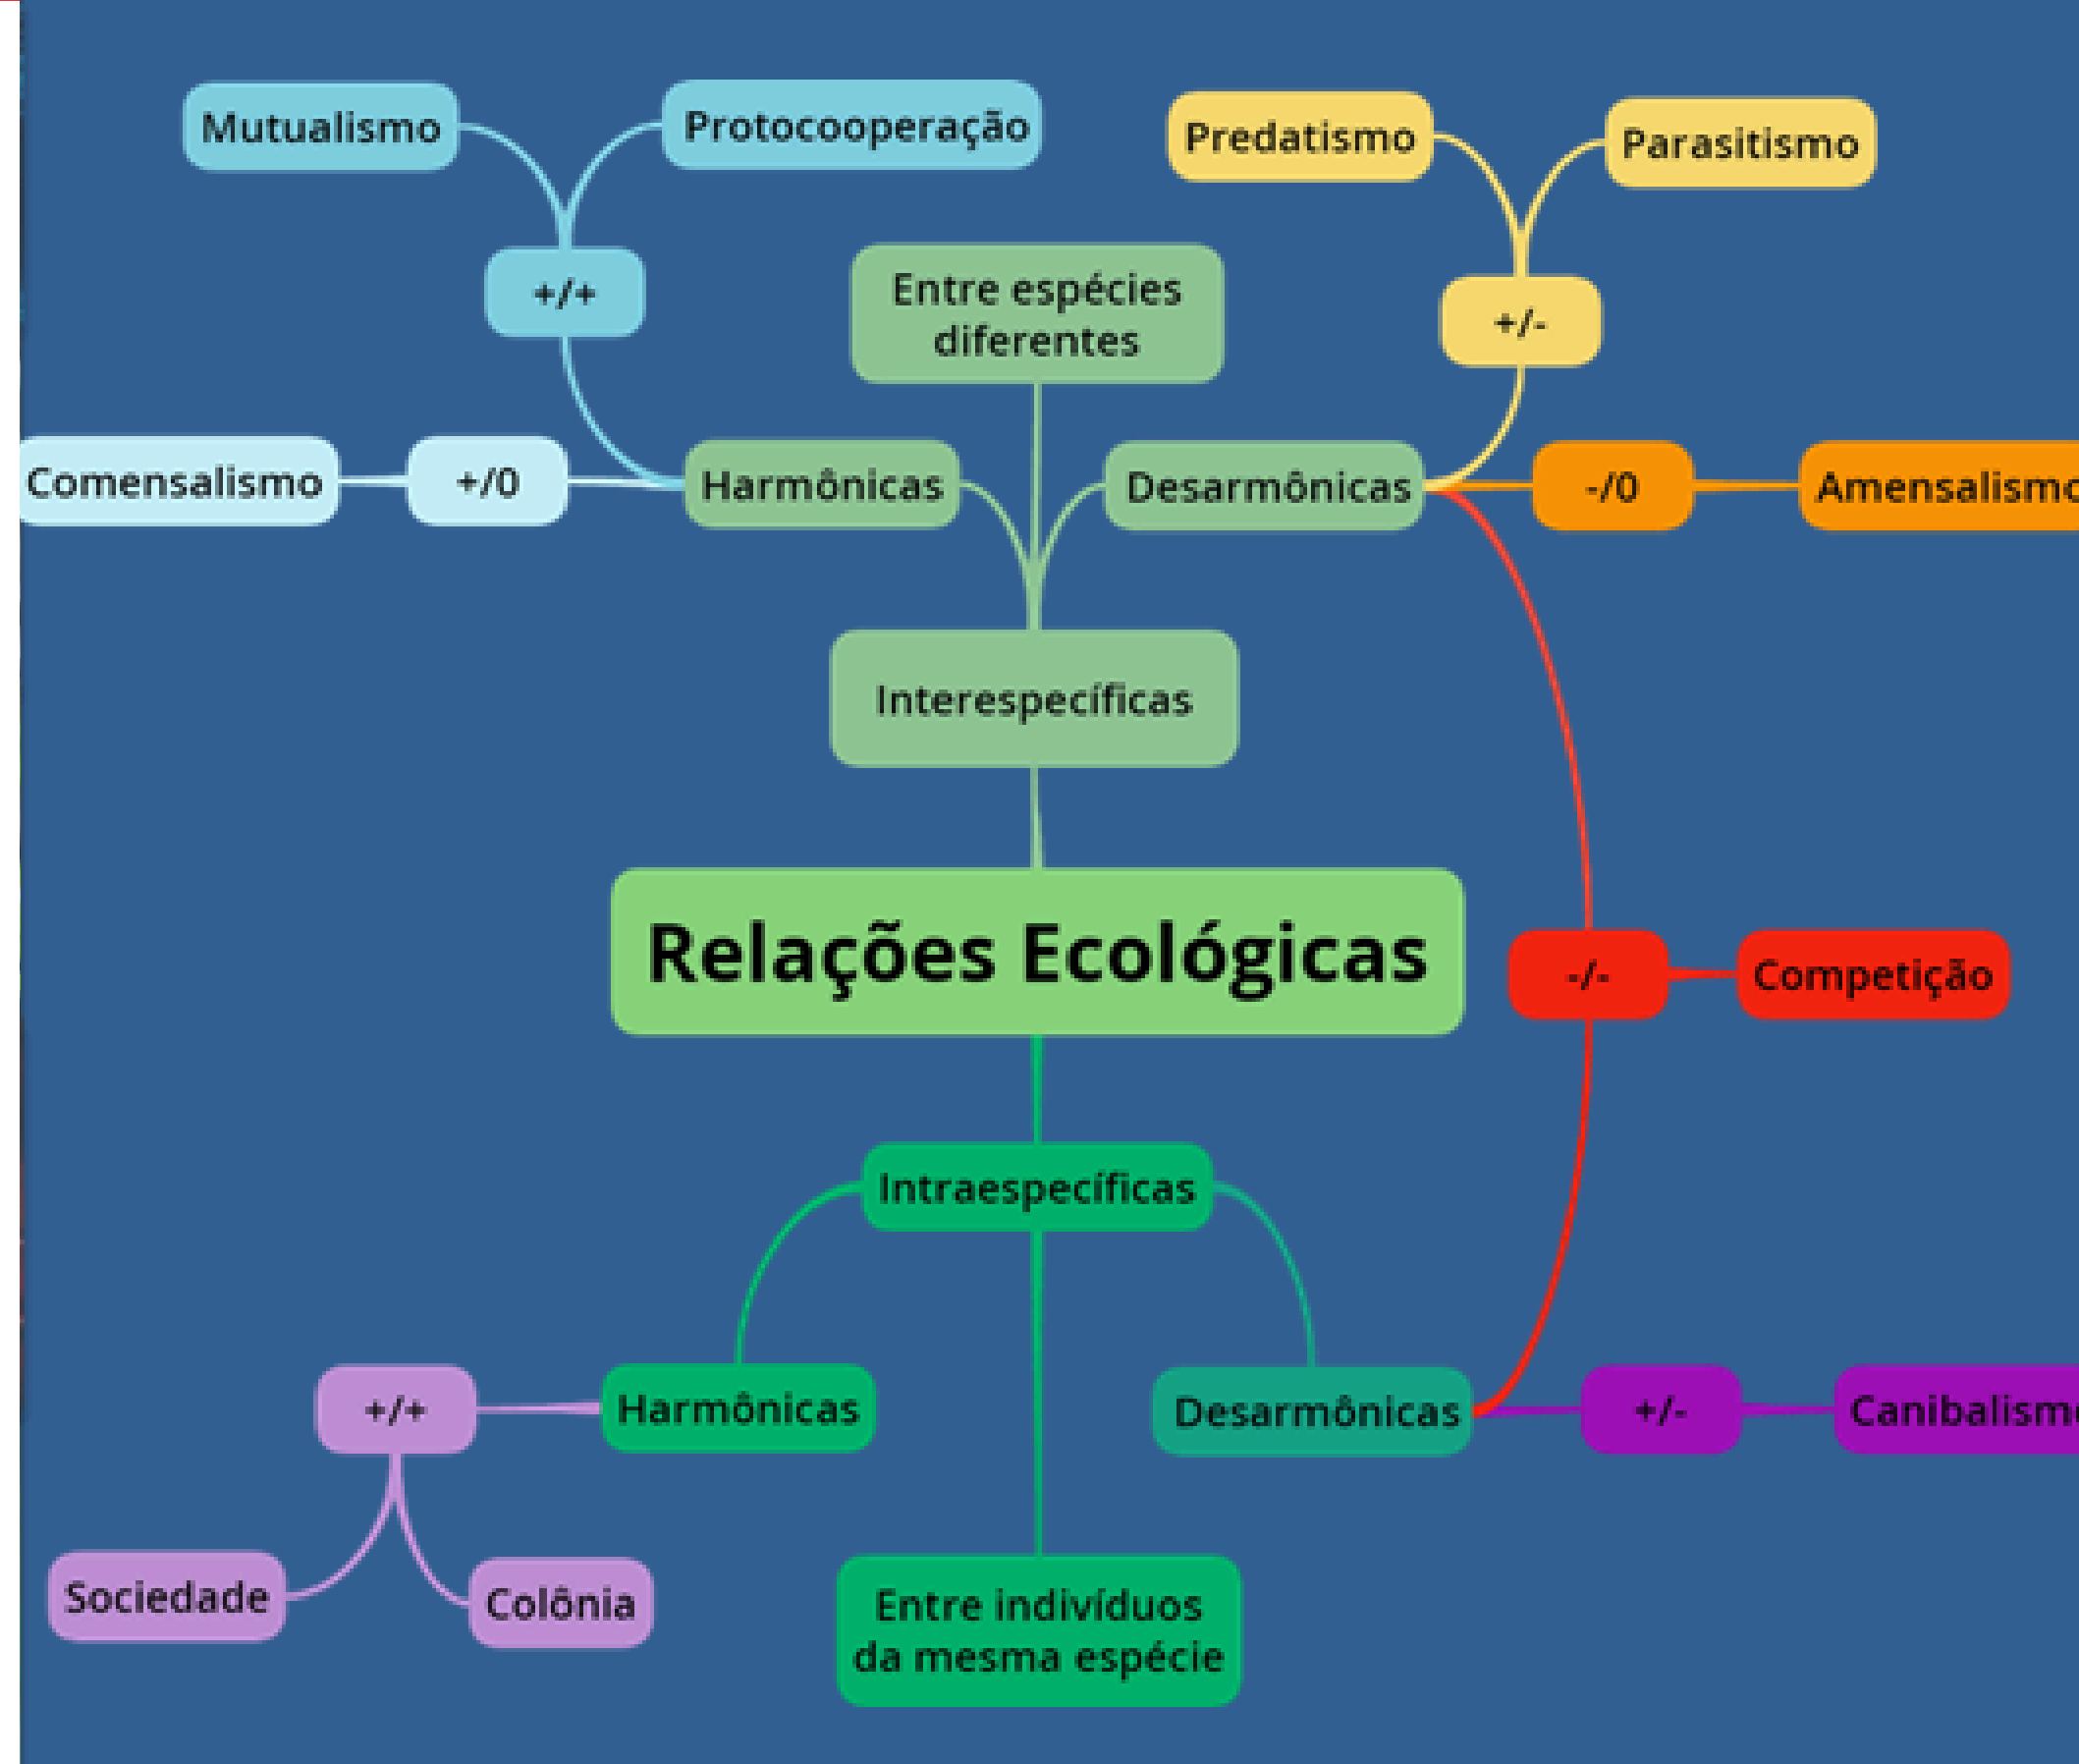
Mutualismo

Protocooperação

Predatismo

Parasitismo

+/+

Entre espécies diferentes

+/-

Comensalismo

+/0

Harmônicas

Desarmônicas

-/0

Amensalismo

Interespecíficas

Relações Ecológicas

-/-

Competição

Intraespecíficas

+/+

Harmônicas

Desarmônicas

+/-

Canibalismo

Sociedade

Colônia

Entre indivíduos da mesma espécie